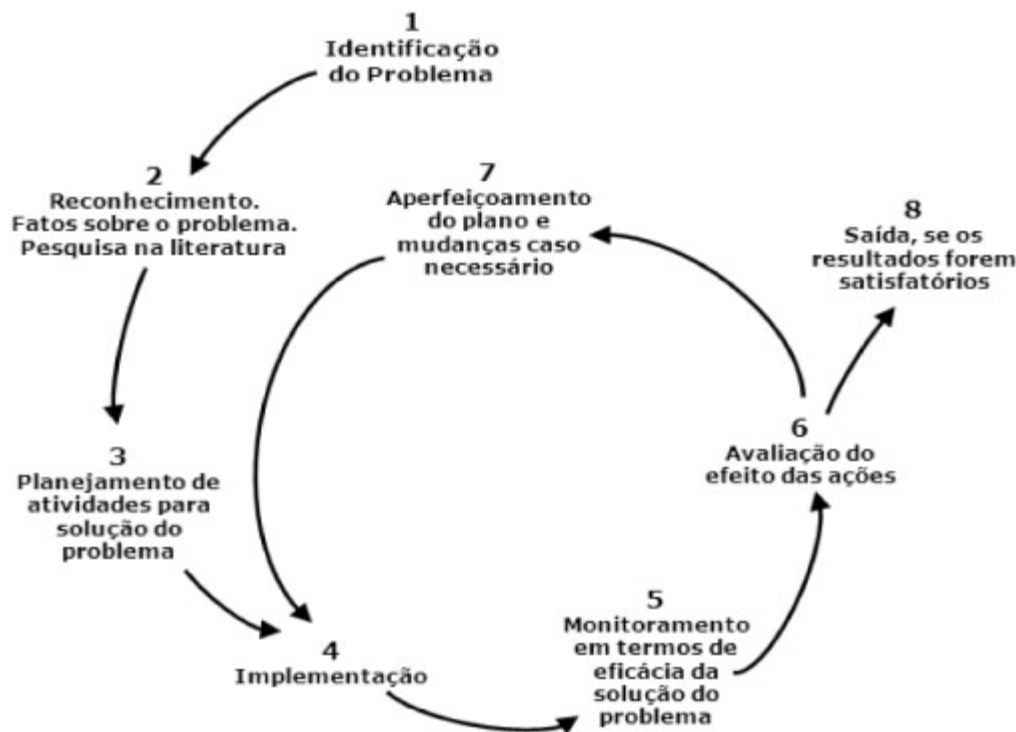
1
Identificação do Problema

2
Reconhecimento. Fatos sobre o problema. Pesquisa na literatura

7
Aperfeiçoamento do plano e mudanças caso necessário

8
Saída, se os resultados forem satisfatórios

3
Planejamento de atividades para solução do problema

6
Avaliação do efeito das ações

4
Implementação

5
Monitoramento em termos de eficácia da solução do problema